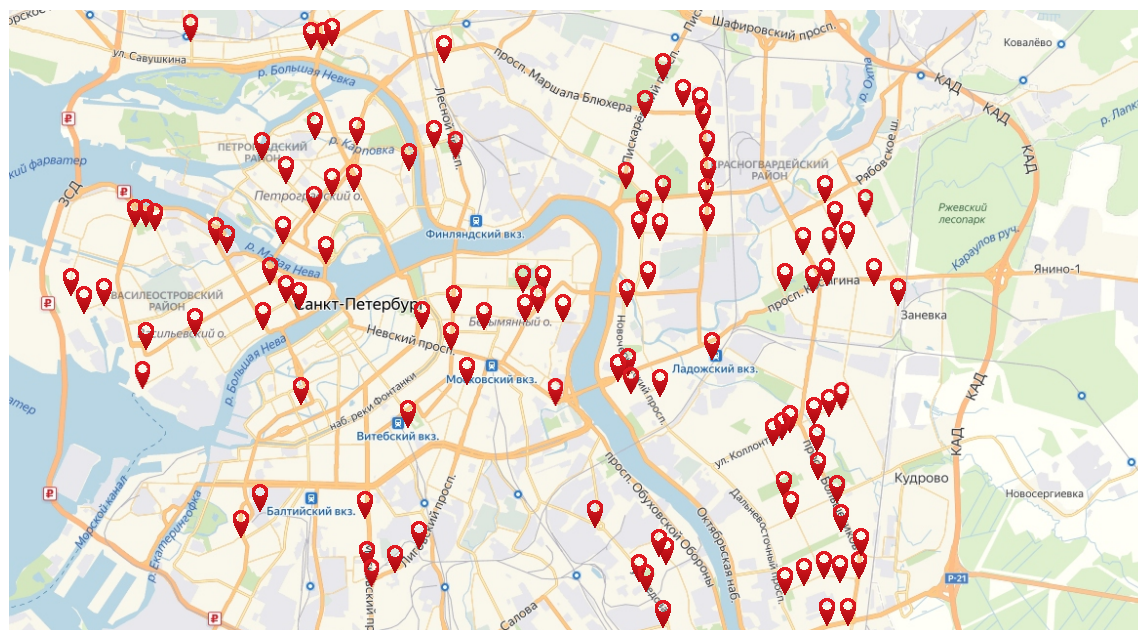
ул. Савушкина
р. Большая Невка
Шафировский просп.
Ковалёво
просп. Маршала Блюхера
Пискаревский просп.
Лесной просп.
р. Охта
КАД
КАД
КАД
ПЕТРОГРАДСКИЙ РАЙОН
р. Карповка
Петроградский о.
КРАСНОГВАРДЕЙСКИЙ РАЙОН
Рябовское ш.
ЗСД
фарватер
Финляндский вкз.
Ржевский лесопарк
Карахолов руч.
р. Малая Нева
Янино-1
ВАСИЛЕОСТРОВСКИЙ РАЙОН
Санкт-Петербург
Васильевский о.
просп. Наставников
Заневка
Невский просп.
Большой о.
р. Большая Нева
Новочеркасский просп.
Ладожский вкз.
КАД
наб. реки Фонтанки
Московский вкз.
Витебский вкз.
ул. Коллонтай
Кудрово
Балтийский вкз.
Новосергиевка
Морской канал
просп. Стачек
Лиговский просп.
просп. Обуховской Обороны
Октябрьская наб.
Дальневосточный просп.
Р-21
Салова
Московский просп.